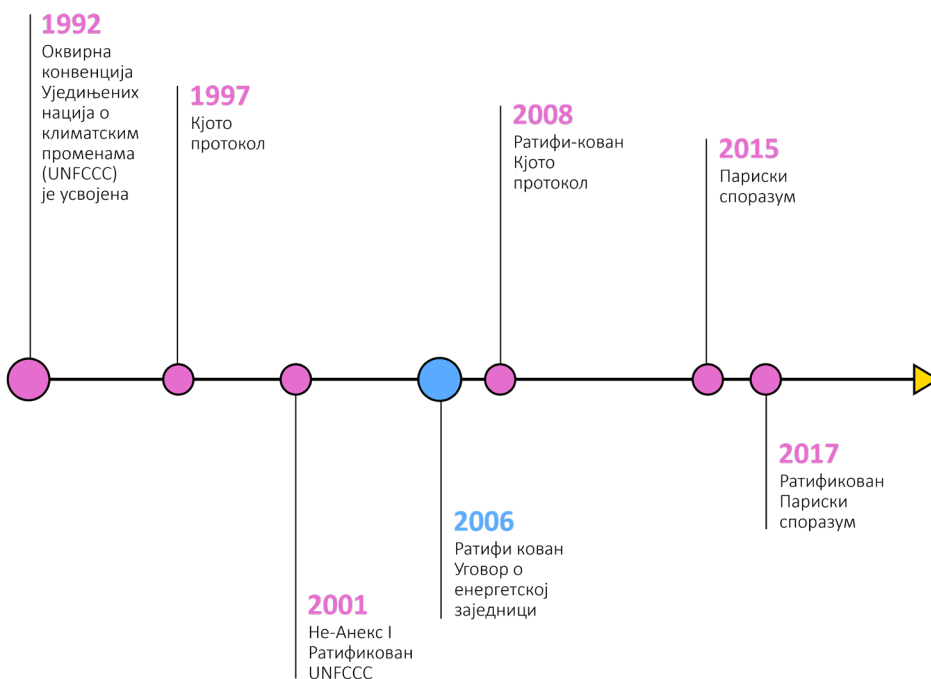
1992
Оквирна конвенција Уједињених нација о климатским променама (UNFCCC) је усвојена

1997
Кјото протокол

2008
Ратифи-кован Кјото протокол

2015
Париски споразум

2017
Ратификован Париски споразум

2006
Ратифи кован Уговор о енергетској заједници

2001
Не-Анекс I Ратификован UNFCCC